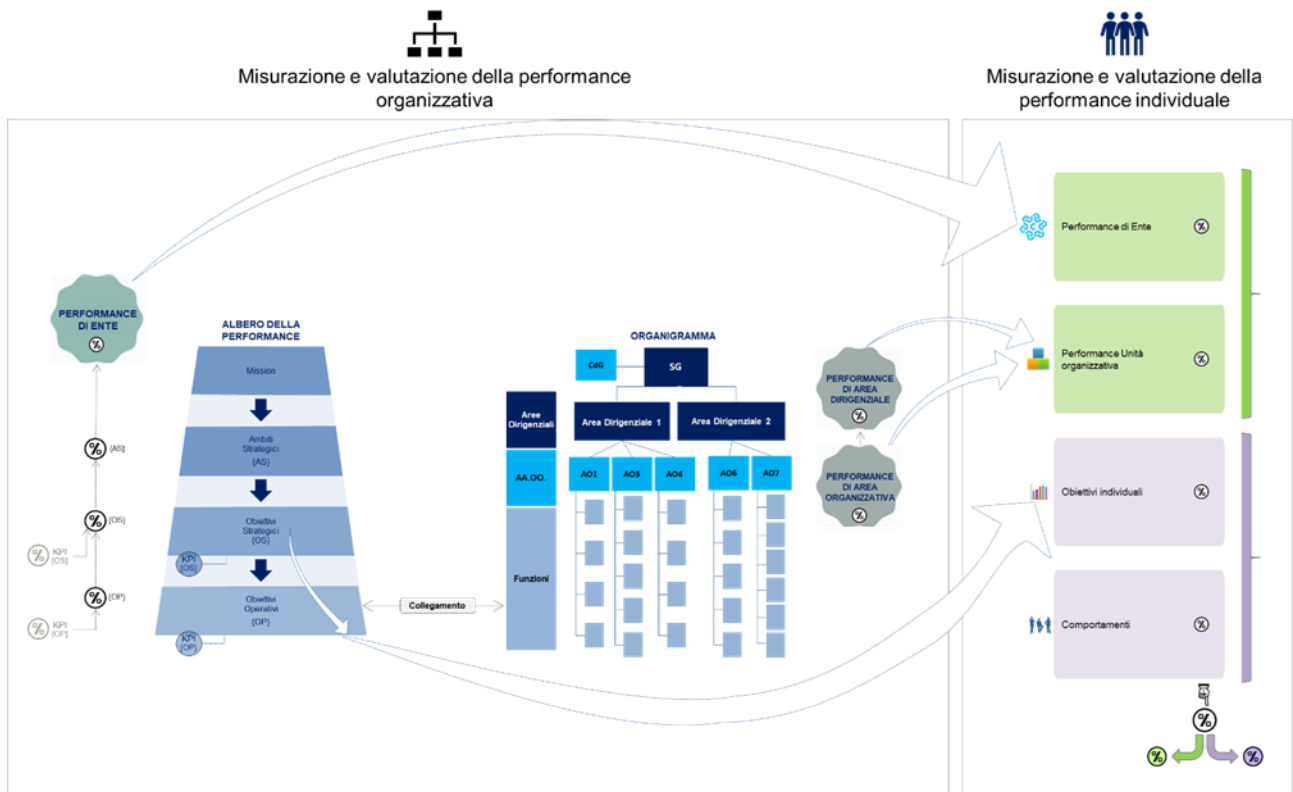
Misurazione e valutazione della performance organizzativa

Misurazione e valutazione della performance individuale

PERFORMANCE DI ENTE
%

% (AS)

% (OS)

KPI (OS)

% (OP)

KPI (OP)

ALBERO DELLA PERFORMANCE

Mission

Ambiti Strategici (AS)

Obiettivi Strategici (OS)

KPI (OS)

Obiettivi Operativi (OP)

KPI (OP)

Collegamento

ORGANIGRAMMA

CdG

SG

Aree Dirigenziali

Area Dirigenziale 1

Area Dirigenziale 2

AA.OO.

AO1

AO3

AO4

AO6

AO7

Funzioni

PERFORMANCE DI AREA DIRIGENZIALE
%

PERFORMANCE DI AREA ORGANIZZATIVA
%

Performance di Ente %

Performance Unità organizzativa %

Obiettivi individuali %

Comportamenti %

%

%

%